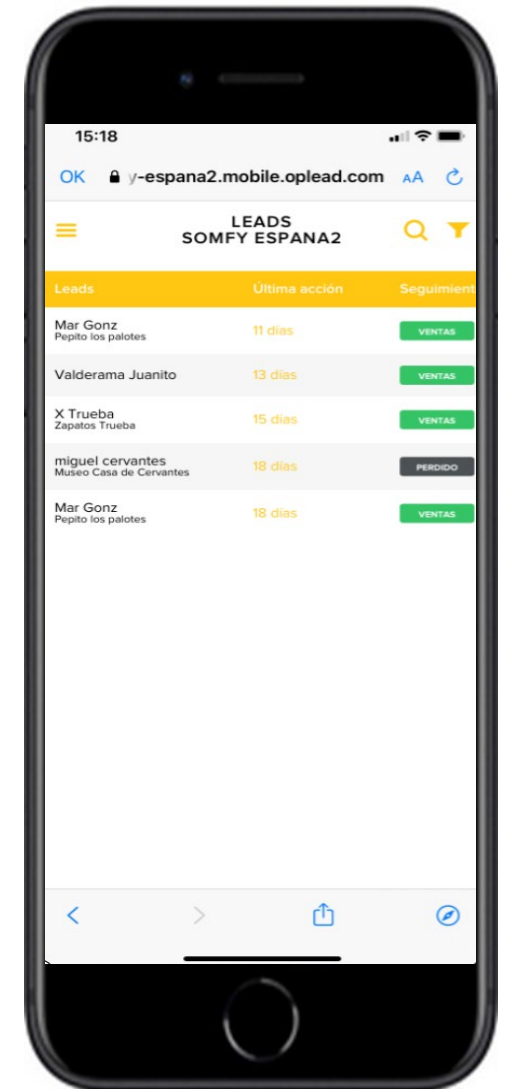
15:18

OK y-espana2.mobile.oplead.com AA

LEADS
SOMFY ESPANA2

| Leads | Última acción | Seguimient |
|---|---|---|
| Mar Gonz<br>Pepito los palotes | 11 días | VENTAS |
| Valderama Juanito | 13 días | VENTAS |
| X Trueba<br>Zapatos Trueba | 15 días | VENTAS |
| miguel cervantes<br>Museo Casa de Cervantes | 18 días | PERDIDO |
| Mar Gonz<br>Pepito los palotes | 18 días | VENTAS |